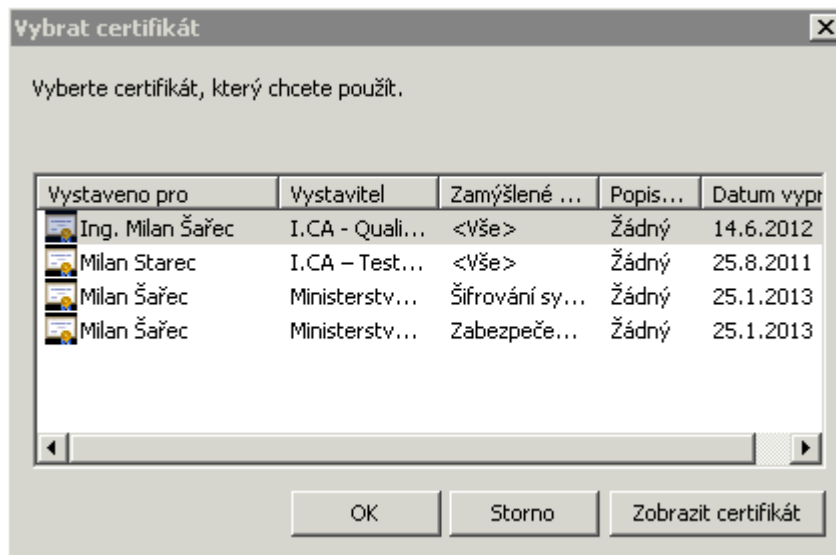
Vybrat certifikát

Vyberte certifikát, který chcete použít.

| Vystaveno pro | Vystavitel | Zamýšlené ... | Popis... | Datum vypr |
|---|---|---|---|---|
| Ing. Milan Šařec | I.CA - Quali... | <Vše> | Žádný | 14.6.2012 |
| Milan Starec | I.CA – Test... | <Vše> | Žádný | 25.8.2011 |
| Milan Šařec | Ministerstv... | Šifrování sy... | Žádný | 25.1.2013 |
| Milan Šařec | Ministerstv... | Zabezpeče... | Žádný | 25.1.2013 |

OK Storno Zobrazit certifikát